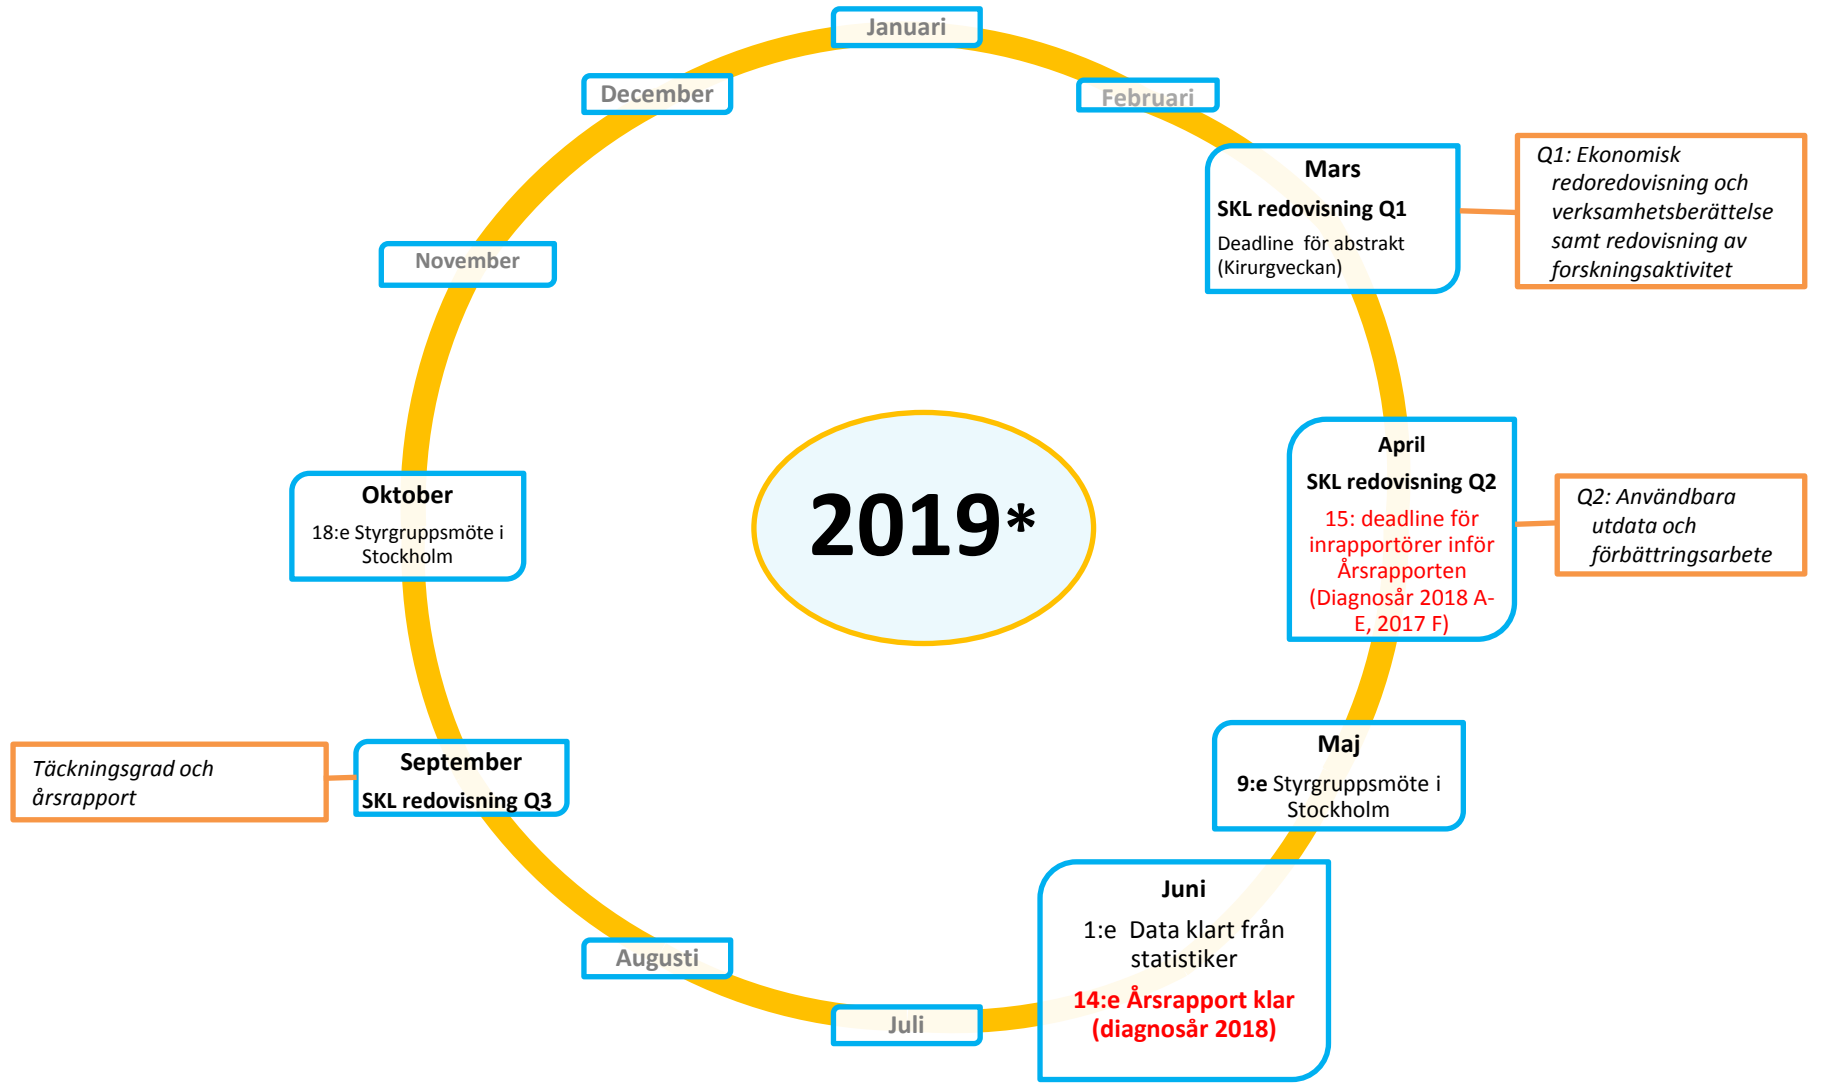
Januari

December

Februari

Mars
SKL redovisning Q1
Deadline för abstrakt (Kirurgveckan)

Q1: Ekonomisk redoredovisning och verksamhetsberättelse samt redovisning av forskningsaktivitet

November

2019*

Oktober
18:e Styrgruppsmöte i Stockholm

April
SKL redovisning Q2
15: deadline för inrapportörer inför Årsrapporten (Diagnosår 2018 A-E, 2017 F)

Q2: Användbara utdata och förbättringsarbete

Täckningsgrad och årsrapport

September
SKL redovisning Q3

Maj
9:e Styrgruppsmöte i Stockholm

Juni
1:e Data klart från statistiker
14:e Årsrapport klar (diagnosår 2018)

Augusti

Juli